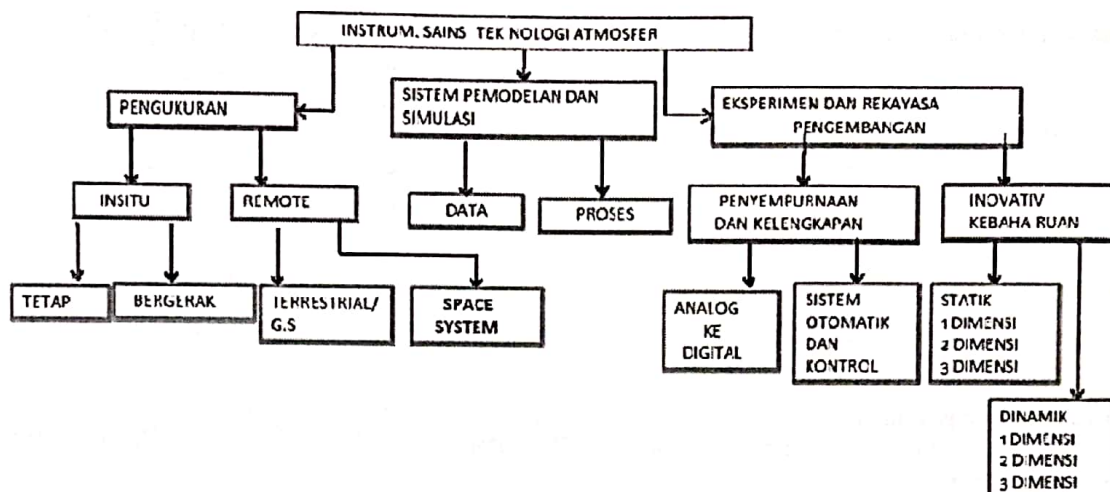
INSTRUM. SAINS TEK NOLOGI ATMOSFER

PENGUKURAN

SISTEM PEMODELAN DAN SIMULASI

EKSPERIMEN DAN REKAYASA PENGEMBANGAN

INSITU

REMOTE

DATA

PROSES

PENYEMPURNAAN DAN KELENGKAPAN

INOVATIV KEBAHA RUAN

TETAP

BERGERAK

TERRESTRIAL/ G.S

SPACE SYSTEM

ANALOG KE DIGITAL

SISTEM OTOMATIK DAN KONTROL

STATIK
1 DIMENSI
2 DIMENSI
3 DIMENSI

DINAMIK
1 DIMENSI
2 DIMENSI
3 DIMENSI